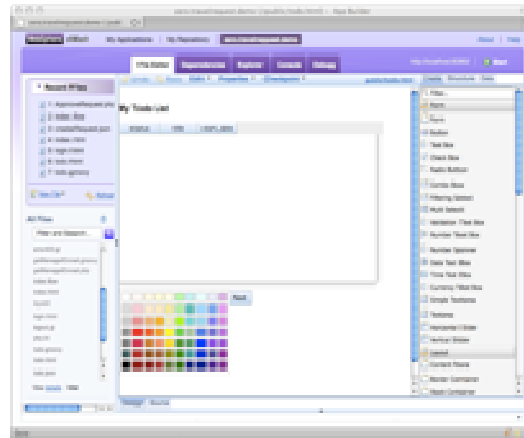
My Todo List

Recent Files

All Files

Button
Text Box
Check Box
Radio Button
Combo Box
Number Spinner
Date Text Box
Time Text Box
Currency Text Box
Simple Textarea
Textarea
Horizontal Slider
Vertical Slider
Label
Content Pane
Border Container
Stack Container

Reset

Done